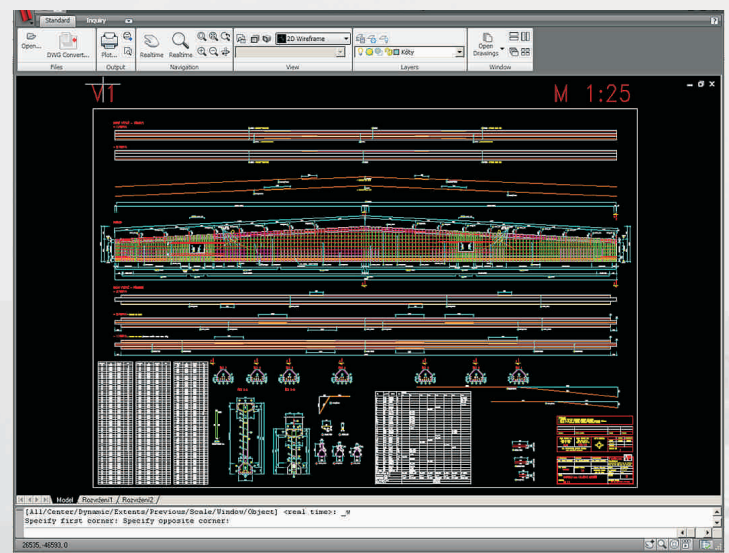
Standard Inquiry

Open...
DWG Convert...
Files

Plot...
Output

Realtime Realtime
Navigation

2D Wireframe
View

Kóty
Layers

Open Drawings
Window

V1

M 1:25

Model Rozvrženi1 Rozvrženi2

[All/Center/Dynamic/Extents/Previous/Scale/Window/Object] <real time>: _w
Specify first corner: Specify opposite corner:

26535, 46593, 0